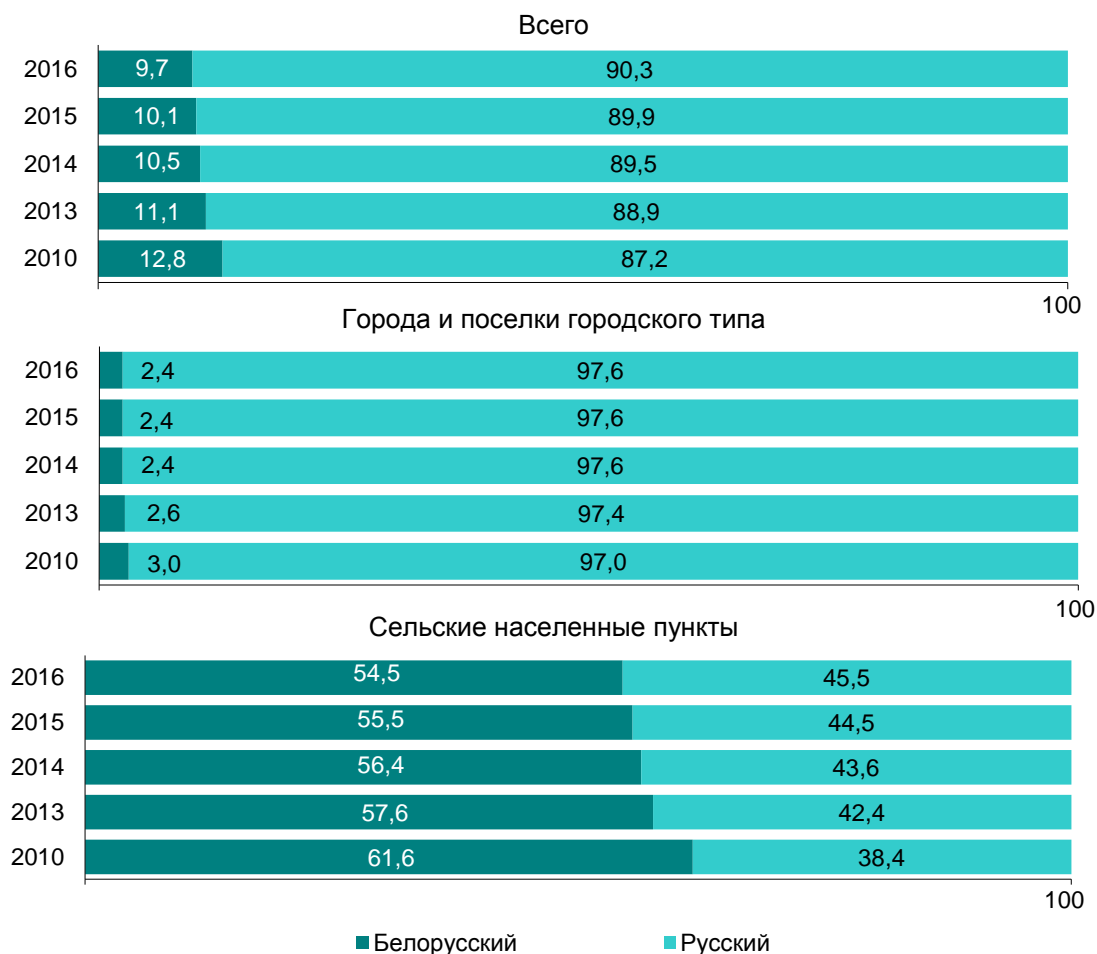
Всего

| | Белорусский | Русский |
|---|---|---|
| 2016 | 9,7 | 90,3 |
| 2015 | 10,1 | 89,9 |
| 2014 | 10,5 | 89,5 |
| 2013 | 11,1 | 88,9 |
| 2010 | 12,8 | 87,2 |

100

Города и поселки городского типа

| | Белорусский | Русский |
|---|---|---|
| 2016 | 2,4 | 97,6 |
| 2015 | 2,4 | 97,6 |
| 2014 | 2,4 | 97,6 |
| 2013 | 2,6 | 97,4 |
| 2010 | 3,0 | 97,0 |

100

Сельские населенные пункты

| | Белорусский | Русский |
|---|---|---|
| 2016 | 54,5 | 45,5 |
| 2015 | 55,5 | 44,5 |
| 2014 | 56,4 | 43,6 |
| 2013 | 57,6 | 42,4 |
| 2010 | 61,6 | 38,4 |

100

Белорусский Русский